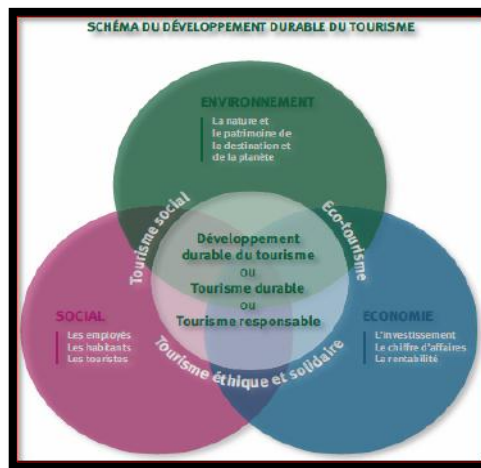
SCHÉMA DU DÉVELOPPEMENT DURABLE DU TOURISME

ENVIRONNEMENT
La nature et le patrimoine de la destination et de la planète

Tourisme social

Eco-tourisme

Développement durable du tourisme
ou
Tourisme durable
ou
Tourisme responsable

SOCIAL
Les employés
Les habitants
Les touristes

ECONOMIE
L'investissement
Le chiffre d'affaires
La rentabilité

Tourisme éthique et solidaire